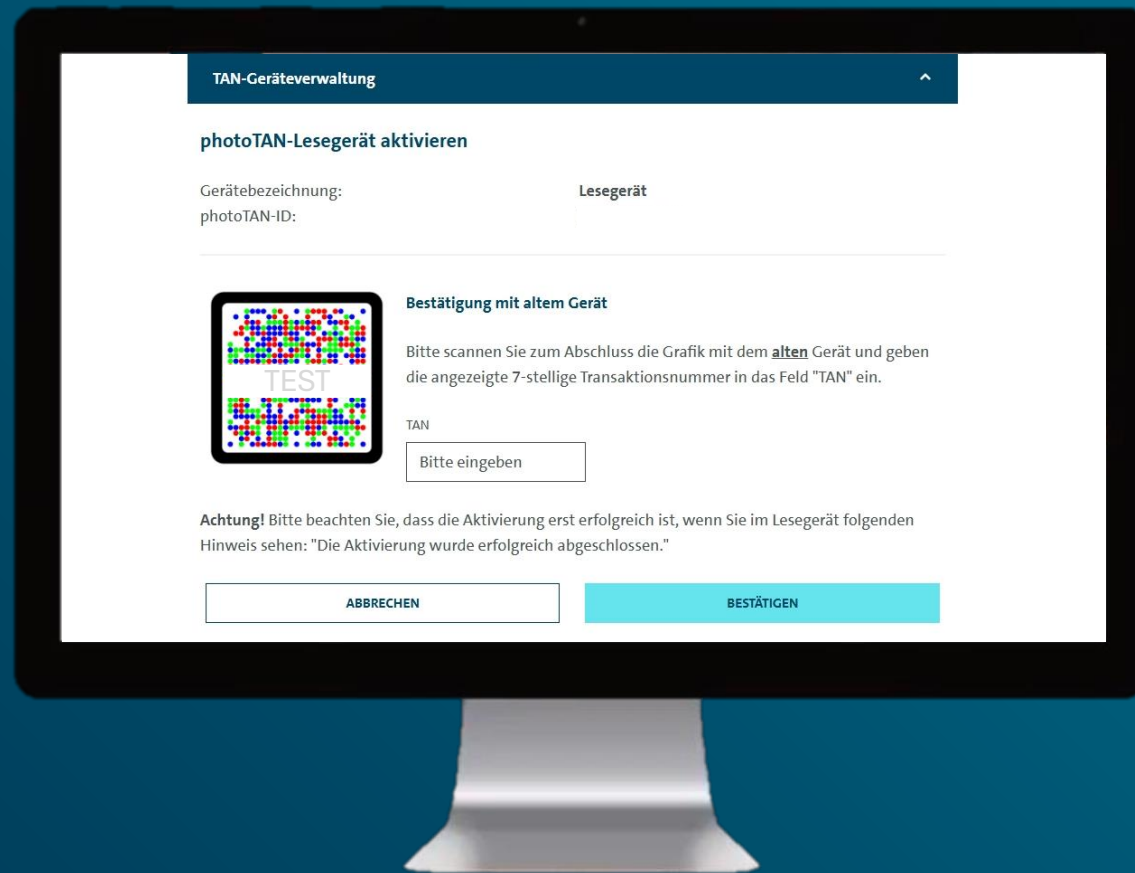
TAN-Geräteverwaltung

photoTAN-Lesegerät aktivieren

Gerätebezeichnung: Lesegerät
photoTAN-ID:

TEST

Bestätigung mit altem Gerät

Bitte scannen Sie zum Abschluss die Grafik mit dem alten Gerät und geben die angezeigte 7-stellige Transaktionsnummer in das Feld "TAN" ein.

TAN

Bitte eingeben

Achtung! Bitte beachten Sie, dass die Aktivierung erst erfolgreich ist, wenn Sie im Lesegerät folgenden Hinweis sehen: "Die Aktivierung wurde erfolgreich abgeschlossen."

ABBRECHEN

BESTÄTIGEN